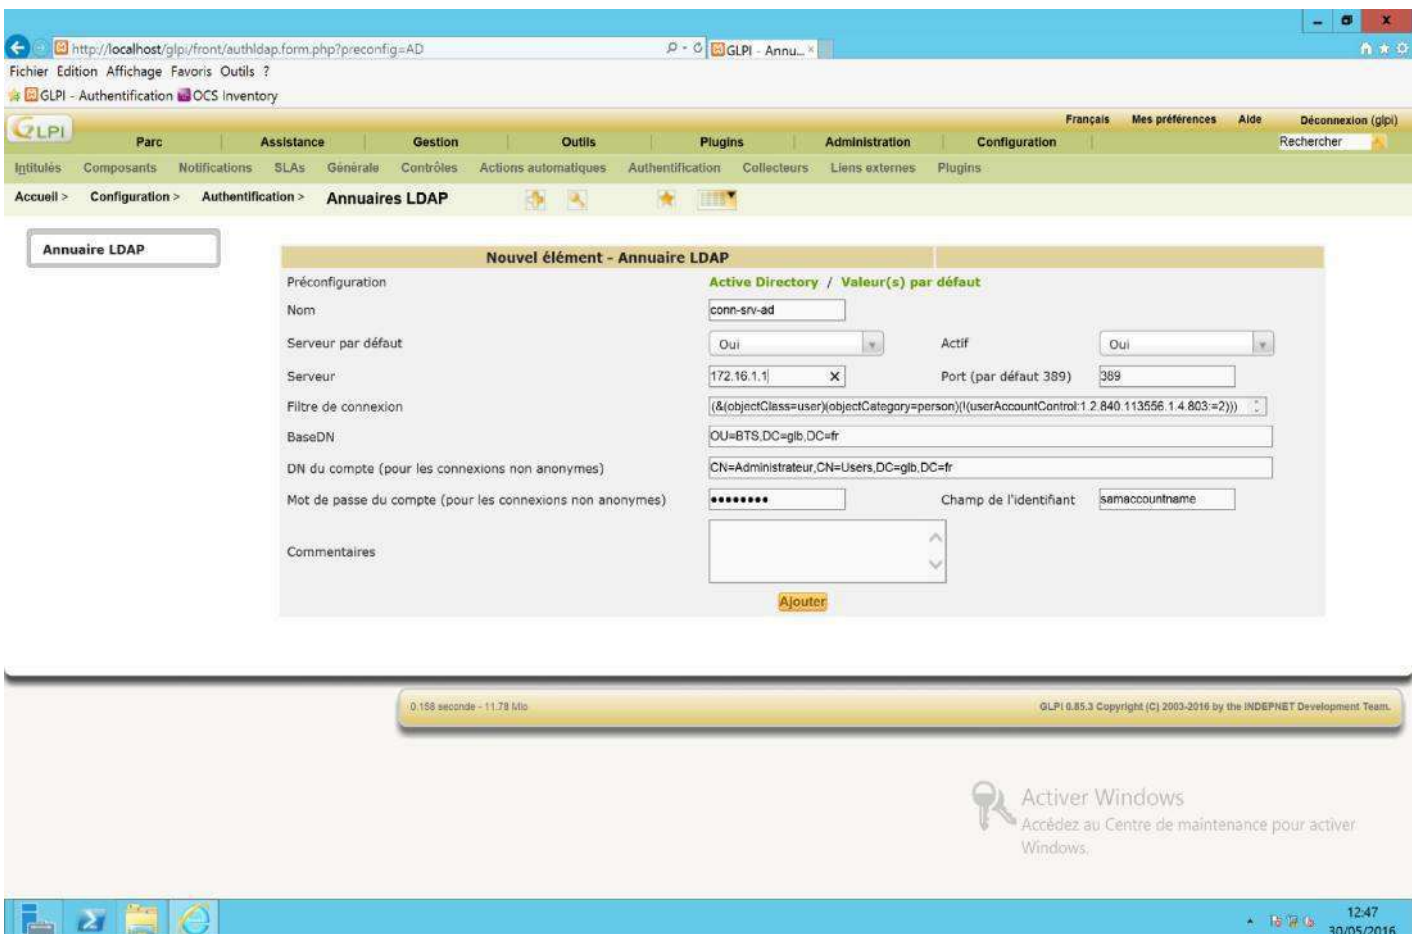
http://localhost/glpi/front/authldap.form.php?preconfig=AD
GLPI - Annu...

Fichier Edition Affichage Favoris Outils ?
GLPI - Authentification OCS Inventory

GLPI
Français Mes préférences Aide Déconnexion (glpi)
Parc Assistance Gestion Outils Plugins Administration Configuration
Rechercher

Intitulés Composants Notifications SLAs Générale Contrôles Actions automatiques Authentification Collecteurs Liens externes Plugins

Accueil > Configuration > Authentification > Annuaires LDAP

Annuaire LDAP

Nouvel élément - Annuaire LDAP

| | | | |
|---|---|---|---|
| Préconfiguration | Active Directory / Valeur(s) par défaut | | |
| Nom | conn-srv-ad | | |
| Serveur par défaut | Oui | Actif | Oui |
| Serveur | 172.16.1.1 | Port (par défaut 389) | 389 |
| Filtre de connexion | (&(objectClass=user)(objectCategory=person)(!(userAccountControl:1.2.840.113556.1.4.803:=2))) | | |
| BaseDN | OU=BTS,DC=glb,DC=fr | | |
| DN du compte (pour les connexions non anonymes) | CN=Administrateur,CN=Users,DC=glb,DC=fr | | |
| Mot de passe du compte (pour les connexions non anonymes) | ••••••••• | Champ de l'identifiant | samaccountname |
| Commentaires | | | |

Ajouter

0.158 seconde - 11.78 Mio
GLPI 0.85.3 Copyright (C) 2003-2016 by the INDEPNET Development Team.

Activer Windows
Accédez au Centre de maintenance pour activer Windows.

12:47
30/05/2016